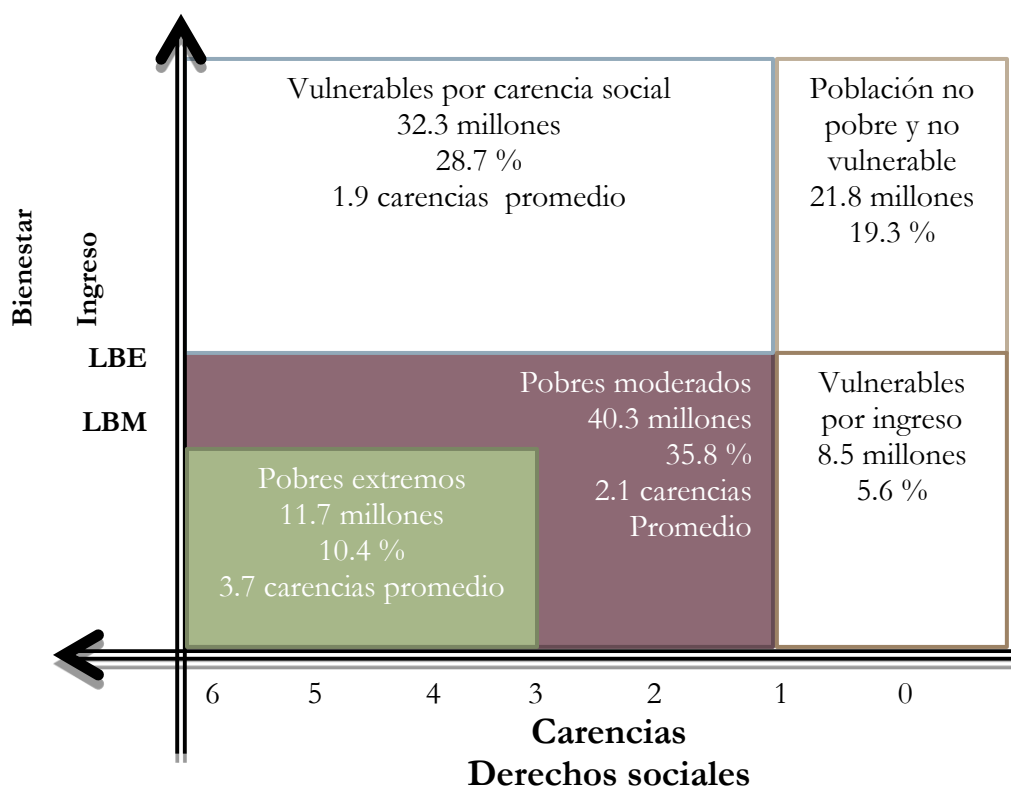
Bienestar

Ingreso

LBE

LBM

Vulnerables por carencia social
32.3 millones
28.7 %
1.9 carencias promedio

Población no pobre y no vulnerable
21.8 millones
19.3 %

Pobres moderados
40.3 millones
35.8 %
2.1 carencias
Promedio

Vulnerables por ingreso
8.5 millones
5.6 %

Pobres extremos
11.7 millones
10.4 %
3.7 carencias promedio

6 5 4 3 2 1 0

Carencias
Derechos sociales